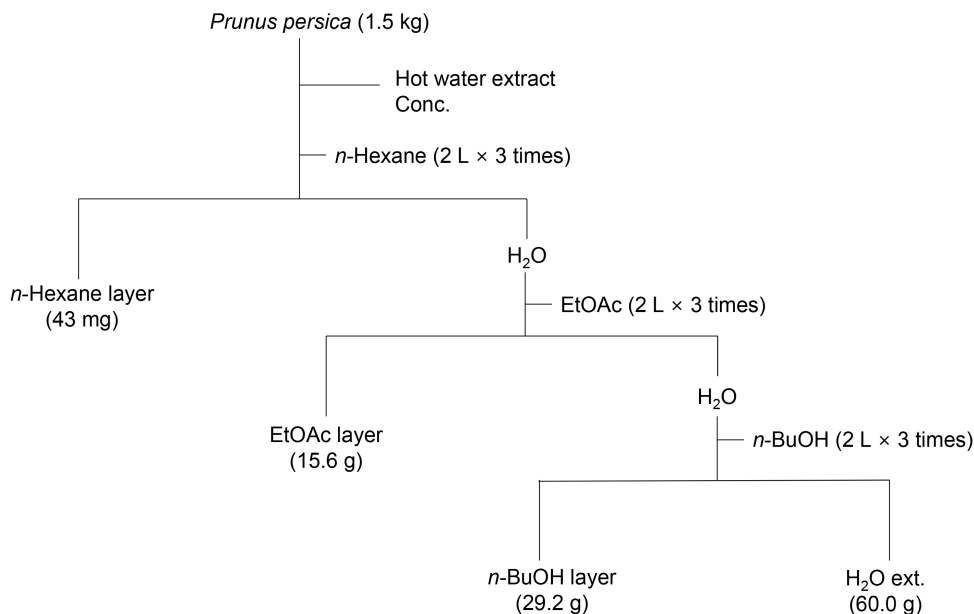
Prunus persica (1.5 kg)

Hot water extract
Conc.

n-Hexane (2 L × 3 times)

n-Hexane layer
(43 mg)

$H_2O$

EtOAc (2 L × 3 times)

EtOAc layer
(15.6 g)

$H_2O$

n-BuOH (2 L × 3 times)

n-BuOH layer
(29.2 g)

$H_2O$ ext.
(60.0 g)